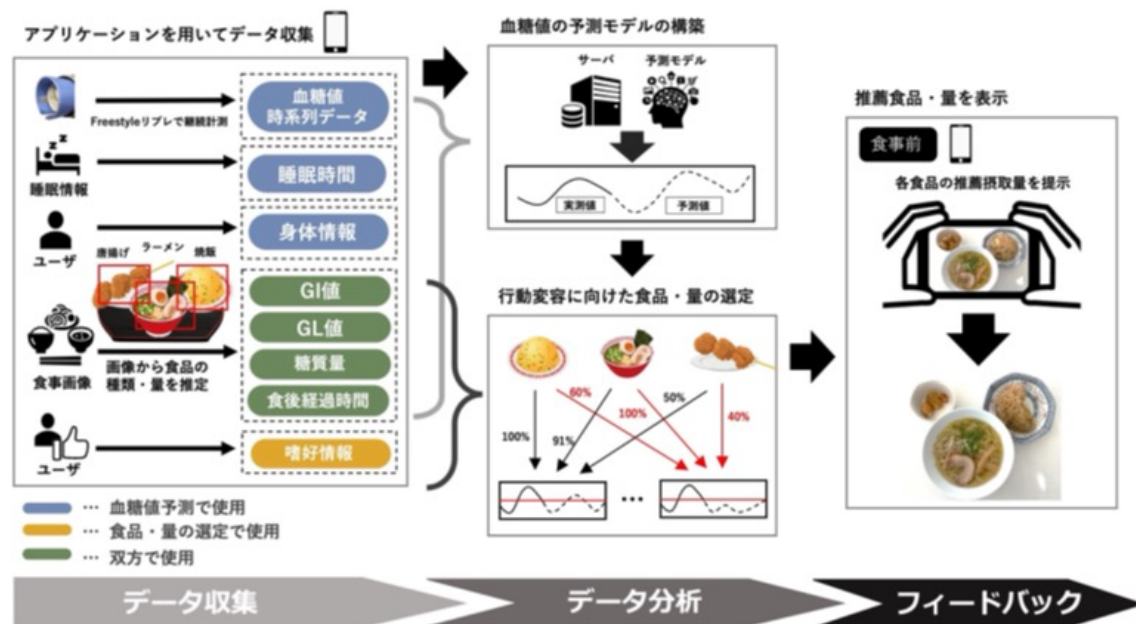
アプリケーションを用いてデータ収集

Freestyleリブレで継続計測

血糖値
時系列データ

睡眠情報

睡眠時間

ユーザ

身体情報

唐揚げ　ラーメン　焼飯

GI値

GL値

糖質量

食事画像

画像から食品の種類・量を推定

食後経過時間

ユーザ

嗜好情報

··· 血糖値予測で使用
··· 食品・量の選定で使用
··· 双方で使用

血糖値の予測モデルの構築

サーバ　予測モデル

実測値　予測値

行動変容に向けた食品・量の選定

60%
100%
50%
40%
100%
91%

···

推薦食品・量を表示

食事前

各食品の推薦摂取量を提示

データ収集　データ分析　フィードバック